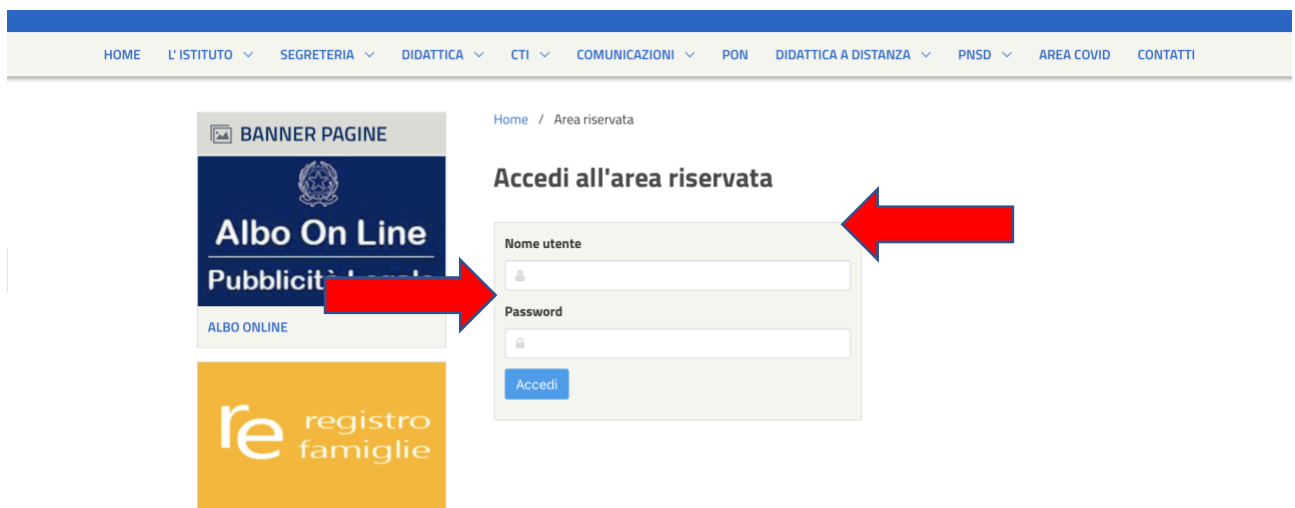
HOME L' ISTITUTO SEGRETERIA DIDATTICA CTI COMUNICAZIONI PON DIDATTICA A DISTANZA PNSD AREA COVID CONTATTI

BANNER PAGINE

Albo On Line

Pubblicit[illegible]

ALBO ONLINE

re registro famiglie

Home / Area riservata

Accedi all'area riservata

Nome utente

Password

Accedi